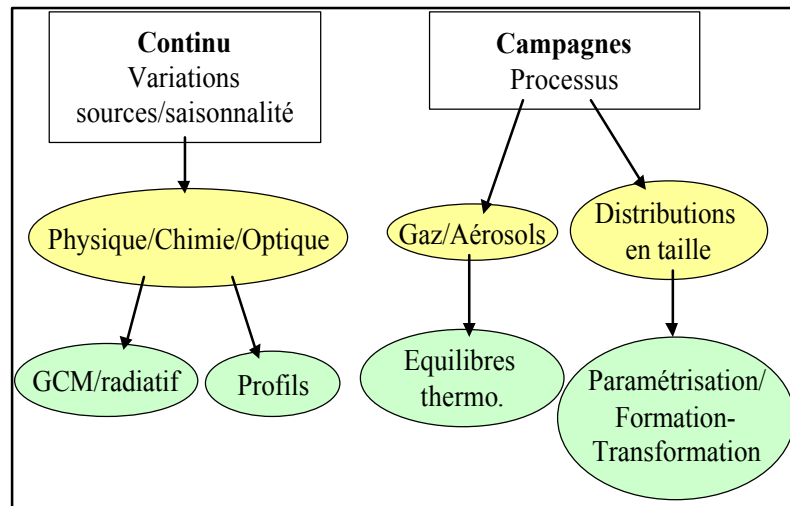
**Continu**
Variations
sources/saisonnalité

**Campagnes**
Processus

Physique/Chimie/Optique

Gaz/Aérosols

Distributions
en taille

GCM/radiatif

Profils

Equilibres
thermo.

Paramétrisation/
Formation-
Transformation